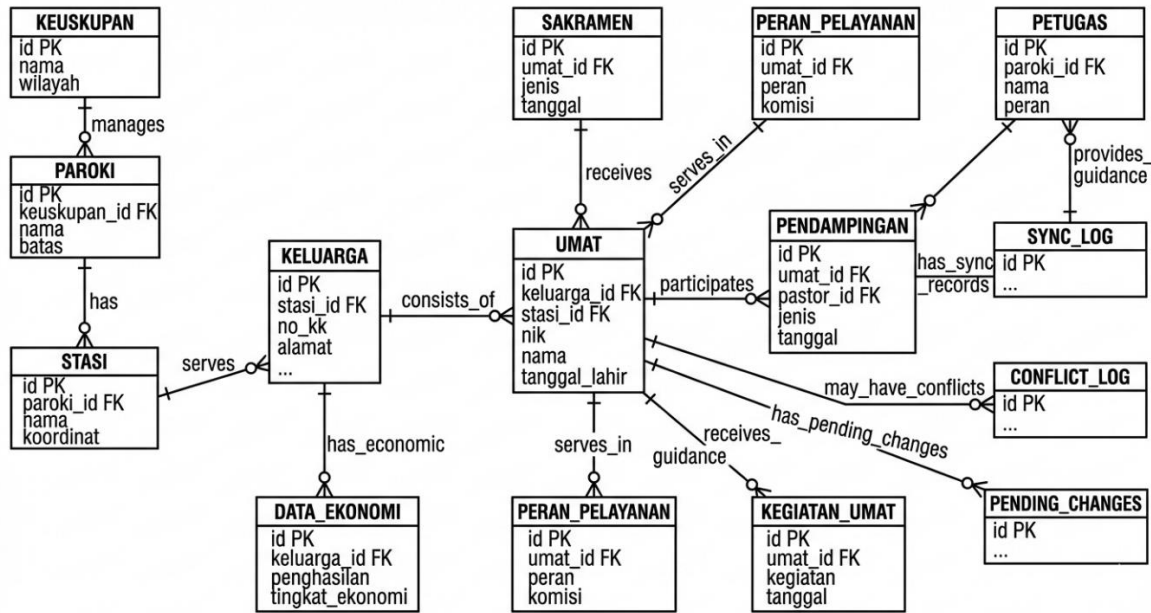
KEUSKUPAN
id PK
nama
wilayah

manages

PAROKI
id PK
keuskupan_id FK
nama
batas

has

STASI
id PK
paroki_id FK
nama
koordinat

serves

KELUARGA
id PK
stasi_id FK
no_kk
alamat
...

consists_of

has_economic

DATA_EKONOMI
id PK
keluarga_id FK
penghasilan
tingkat_ekonomi

SAKRAMEN
id PK
umat_id FK
jenis
tanggal

receives

UMAT
id PK
keluarga_id FK
stasi_id FK
nik
nama
tanggal_lahir

serves_in

PERAN_PELAYANAN
id PK
umat_id FK
peran
komisi

receives_ guidance

KEGIATAN_UMAT
id PK
umat_id FK
kegiatan
tanggal

PERAN_PELAYANAN
id PK
umat_id FK
peran
komisi

serves_in

participates

PENDAMPINGAN
id PK
umat_id FK
pastor_id FK
jenis
tanggal

PETUGAS
id PK
paroki_id FK
nama
peran

provides_ guidance

SYNC_LOG
id PK
...

has_sync _records

may_have_conflicts

CONFLICT_LOG
id PK
...

has_pending_changes

PENDING_CHANGES
id PK
...